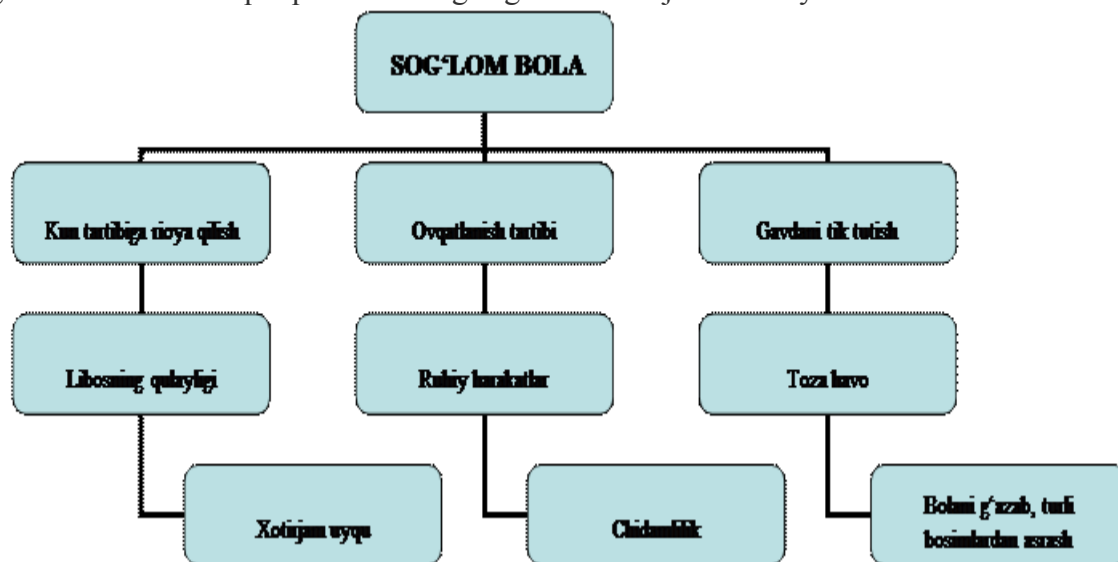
SOG'LOM BOLA

Kun tartibiga rioya qilish

Ovqatlanish tartibi

Gavdani tik tutish

Libosning qulayligi

Ruhiy harakatlar

Toza havo

Xotirjam uyqu

Chidamlilik

Bolani g'azab, turli bosimlardan asrash